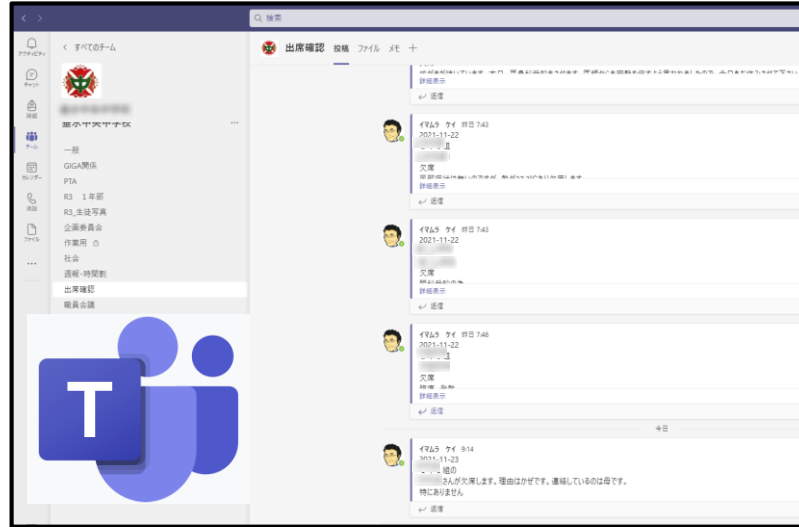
検索

アクティビティ
チャット
課題
チーム
カレンダー
通話
ファイル
...

< すべてのチーム

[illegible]中学校 ...

一般
GIGA関係
PTA
R3 1年部
R3_生徒写真
企画委員会
作業用
社会
週報・時間割
出席確認
職員会議

出席確認 投稿 ファイル メモ +

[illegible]
詳細表示
↩ 返信

イムラ ケイ 昨日 7:43
2021-11-22
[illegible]
欠席
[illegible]
詳細表示
↩ 返信

イムラ ケイ 昨日 7:43
2021-11-22
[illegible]
欠席
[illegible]
詳細表示
↩ 返信

イムラ ケイ 昨日 7:48
2021-11-22
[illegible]
欠席
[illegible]
詳細表示
↩ 返信

今日

イムラ ケイ 9:14
2021-11-23
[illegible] 組の
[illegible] さんが欠席します。理由はかぜです。連絡しているのは母です。
特にありません
↩ 返信

T